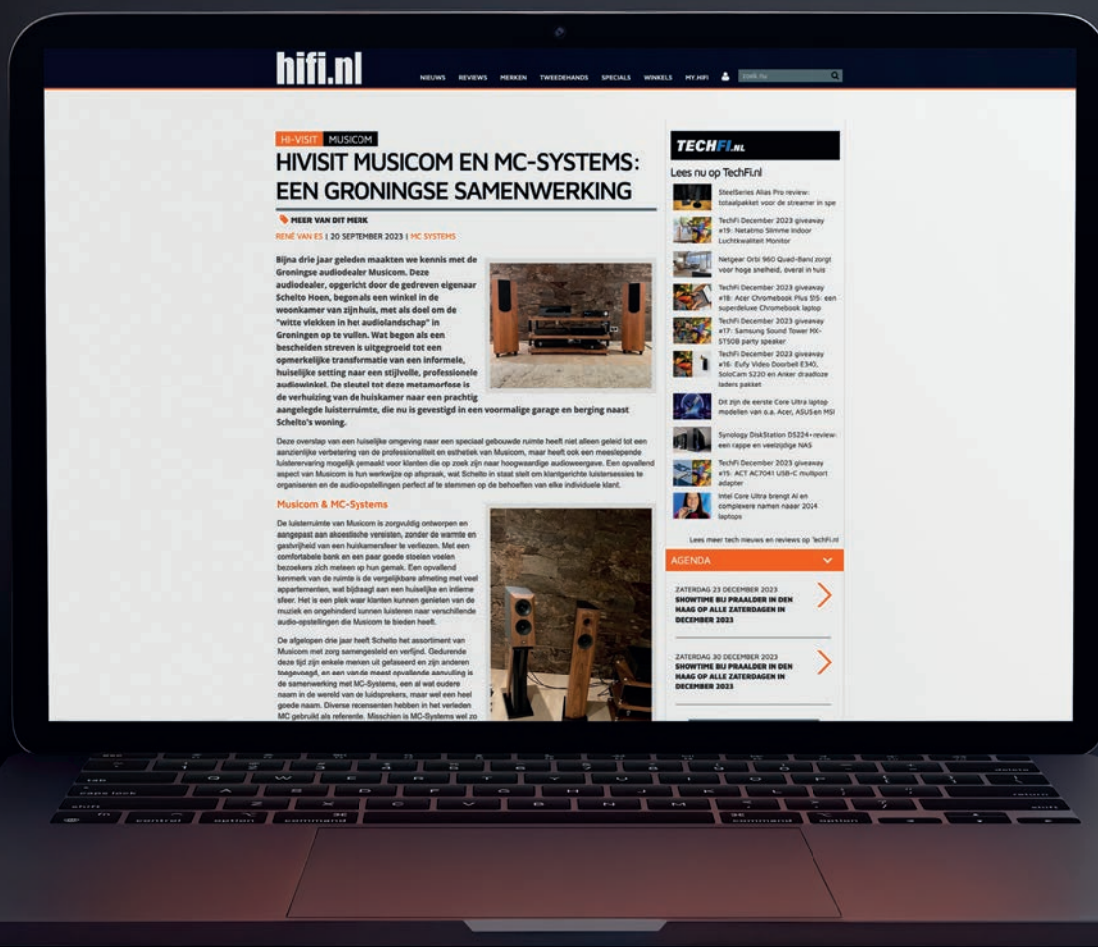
hifi.nl

NIEUWS REVIEWS MERKEN TWEEDEHANDS SPECIALS WINKELS MY.HIFI

HI-VISIT MUSICOM

HIVISIT MUSICOM EN MC-SYSTEMS: EEN GRONINGSE SAMENWERKING

MEER VAN DIT MERK

RENÉ VAN ES | 20 SEPTEMBER 2023 | MC SYSTEMS

Bijna drie jaar geleden maakten we kennis met de Groningse audiodealer Musicom. Deze audiodealer, opgericht door de gedreven eigenaar Schelto Hoen, begon als een winkel in de woonkamer van zijn huis, met als doel om de "witte vlekken in het audiolandschap" in Groningen op te vullen. Wat begon als een bescheiden streven is uitgegroeid tot een opmerkelijke transformatie van een informele, huiselijke setting naar een stijlvolle, professionele audiowinkel. De sleutel tot deze metamorfose is de verhuizing van de huiskamer naar een prachtig aangelegde luisterruimte, die nu is gevestigd in een voormalige garage en berging naast Schelto's woning.

Deze overstap van een huiselijke omgeving naar een speciaal gebouwde ruimte heeft niet alleen geleid tot een aanzienlijke verbetering van de professionaliteit en esthetiek van Musicom, maar heeft ook een meeslepende luisterervaring mogelijk gemaakt voor klanten die op zoek zijn naar hoogwaardige audioweergave. Een opvallend aspect van Musicom is hun werkwijze op afspraak, wat Schelto in staat stelt om klantgerichte luistersessies te organiseren en de audio-opstellingen perfect af te stemmen op de behoeften van elke individuele klant.

Musicom & MC-Systems

De luisterruimte van Musicom is zorgvuldig ontworpen en aangepast aan akoestische vereisten, zonder de warmte en gastvrijheid van een huiskamersfeer te verliezen. Met een comfortabele bank en een paar goede stoelen voelen bezoekers zich meteen op hun gemak. Een opvallend kenmerk van de ruimte is de vergelijkbare afmeting met veel appartementen, wat bijdraagt aan een huiselijke en intieme sfeer. Het is een plek waar klanten kunnen genieten van de muziek en ongehinderd kunnen luisteren naar verschillende audio-opstellingen die Musicom te bieden heeft.

De afgelopen drie jaar heeft Schelto het assortiment van Musicom met zorg samengesteld en verfijnd. Gedurende deze tijd zijn enkele merken uit gefaseerd en zijn anderen toegevoegd, en een van de meest opvallende aanvulling is de samenwerking met MC-Systems, een al wat oudere naam in de wereld van de luidsprekers, maar wel een heel goede naam. Diverse recensenten hebben in het verleden MC gebruikt als referentie. Misschien is MC-Systems wel zo

TECHFI.NL

Lees nu op TechFi.nl

SteelSeries Alias Pro review: totaalpakket voor de streamer in spe

TechFi December 2023 giveaway #19: Netatmo Slimme Indoor Luchtkwaliteit Monitor

Netgear Orbi 960 Quad-Band zorgt voor hoge snelheid, overal in huis

TechFi December 2023 giveaway #18: Acer Chromebook Plus 515: een superdeluxe Chromebook laptop

TechFi December 2023 giveaway #17: Samsung Sound Tower MX-ST50B party speaker

TechFi December 2023 giveaway #16: Eufy Video Doorbell E340, SoloCam S220 en Anker draadloze laders pakket

Dit zijn de eerste Core Ultra laptop modellen van o.a. Acer, ASUS en MSI

Synology DiskStation DS224+ review: een rappe en veelzijdige NAS

TechFi December 2023 giveaway #15: ACT AC7041 USB-C multiport adapter

Intel Core Ultra brengt AI en complexere namen naar 2014 laptops

Lees meer tech nieuws en reviews op TechFi.nl

AGENDA

ZATERDAG 23 DECEMBER 2023
SHOWTIME BIJ PRAALDER IN DEN HAAG OP ALLE ZATERDAGEN IN DECEMBER 2023

ZATERDAG 30 DECEMBER 2023
SHOWTIME BIJ PRAALDER IN DEN HAAG OP ALLE ZATERDAGEN IN DECEMBER 2023